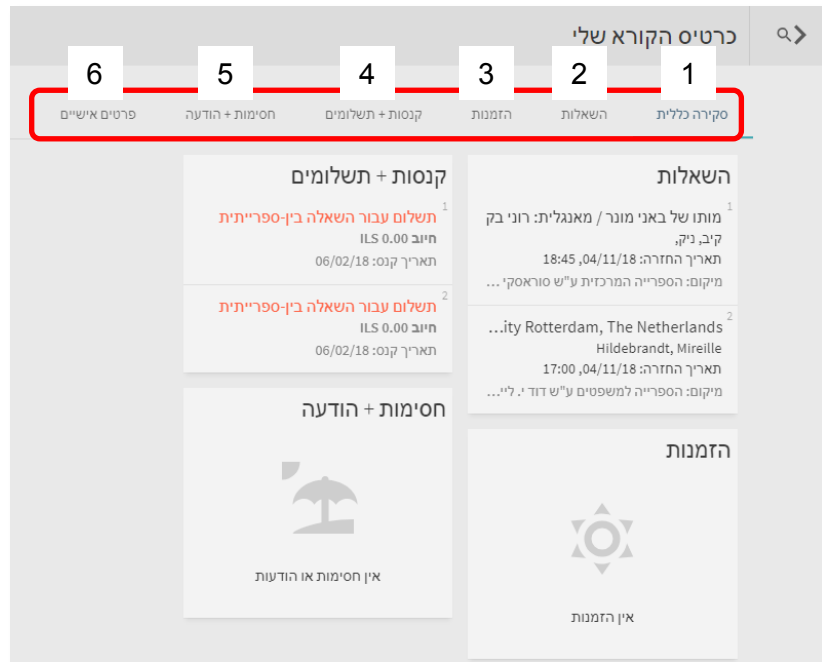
כרטיס הקורא שלי

1 סקירה כללית
2 השאלות
3 הזמנות
4 קנסות + תשלומים
5 חסימות + הודעה
6 פרטים אישיים

השאלות

1
מותו של באני מונר / מאנגלית: רוני בק
קיב, ניק,
תאריך החזרה: 04/11/18, 18:45
מיקום: הספרייה המרכזית ע"ש סוראסקי...

2
...ity Rotterdam, The Netherlands
Hildebrandt, Mireille
תאריך החזרה: 04/11/18, 17:00
מיקום: הספרייה למשפטים ע"ש דוד י. ליי...

הזמנות

אין הזמנות

קנסות + תשלומים

1
תשלום עבור השאלה בין-ספרייתית
חיוב ILS 0.00
תאריך קנס: 06/02/18

2
תשלום עבור השאלה בין-ספרייתית
חיוב ILS 0.00
תאריך קנס: 06/02/18

חסימות + הודעה

אין חסימות או הודעות